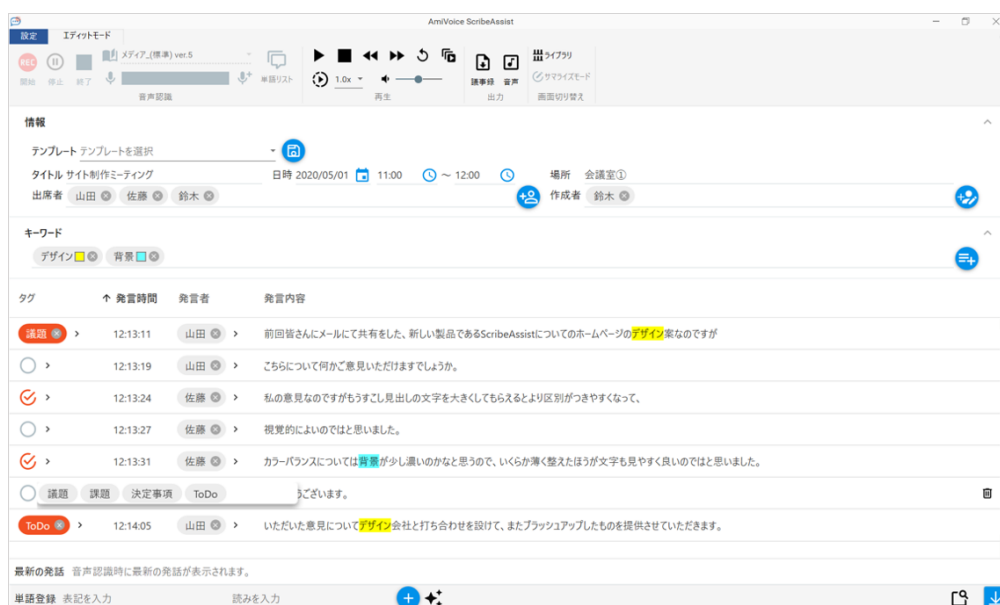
AmiVoice ScribeAssist

設定　エディットモード

開始　停止　終了　メディア_(標準) ver.5　単語リスト　音声認識

1.0x　再生

議事録　音声　出力

ライブラリ　サマライズモード　画面切り替え

情報

テンプレート　テンプレートを選択

タイトル　サイト制作ミーティング　日時　2020/05/01　11:00　～　12:00　場所　会議室①

出席者　山田　佐藤　鈴木　作成者　鈴木

キーワード

デザイン　背景

| タグ | ↑ 発言時間 | 発言者 | 発言内容 |
|---|---|---|---|
| 議題 | 12:13:11 | 山田 | 前回皆さんにメールにて共有をした、新しい製品であるScribeAssistについてのホームページのデザイン案なのですが |
| | 12:13:19 | 山田 | こちらについて何かご意見いただけますでしょうか。 |
| | 12:13:24 | 佐藤 | 私の意見なのですがもうすこし見出しの文字を大きくしてもらえるより区別がつきやすくなって、 |
| | 12:13:27 | 佐藤 | 視覚的によいのではと思いました。 |
| | 12:13:31 | 佐藤 | カラーバランスについては背景が少し濃いのかなと思うので、いくらか薄く整えたほうが文字も見やすく良いのではと思いました。 |
| 議題　課題　決定事項　ToDo | | | うございます。 |
| ToDo | 12:14:05 | 山田 | いただいた意見についてデザイン会社と打ち合わせを設けて、またブラッシュアップしたものを提供させていただきます。 |

最新の発話　音声認識時に最新の発話が表示されます。

単語登録　表記を入力　読みを入力